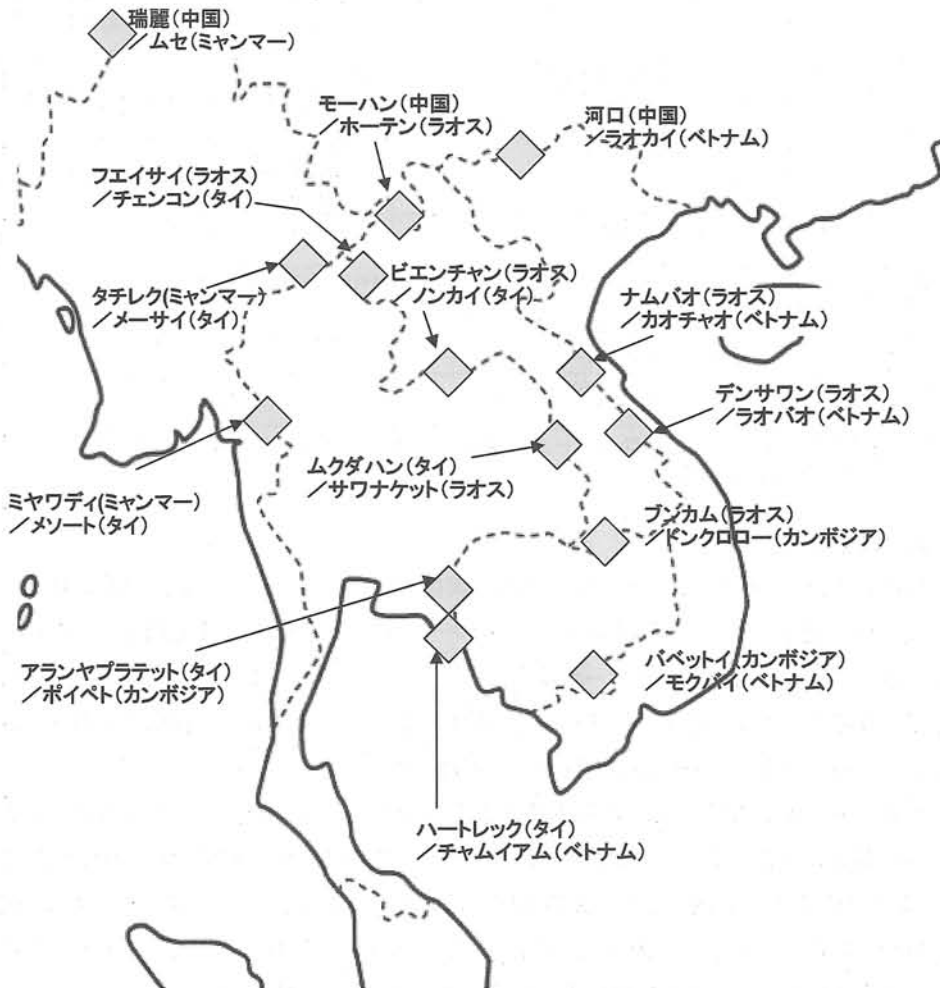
瑞麗(中国)
／ムセ(ミャンマー)

モーハン(中国)
／ホーテン(ラオス)

河口(中国)
／ラオカイ(ベトナム)

フエイサイ(ラオス)
／チェンコン(タイ)

ビエンチャン(ラオス)
／ノンカイ(タイ)

タチレク(ミャンマー)
／メーサイ(タイ)

ナムパオ(ラオス)
／カオチャオ(ベトナム)

デンサワン(ラオス)
／ラオバオ(ベトナム)

ムクダハン(タイ)
／サワナケット(ラオス)

ミヤワディ(ミャンマー)
／メソート(タイ)

ブンカム(ラオス)
／トンクロロー(カンボジア)

アランヤプラテット(タイ)
／ポイペト(カンボジア)

バベットイ(カンボジア)
／モクバイ(ベトナム)

ハートレック(タイ)
／チャムイアム(ベトナム)